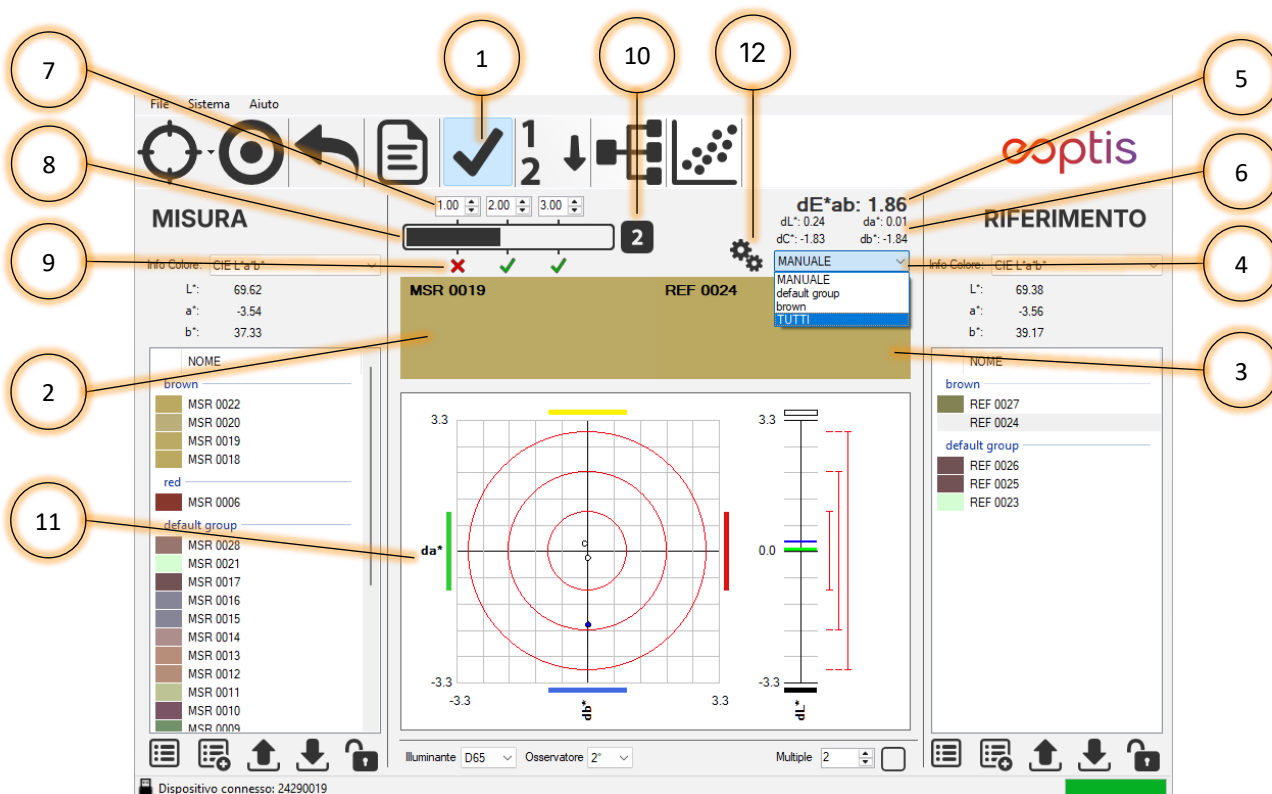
1
7
10
12
5
8
6
9
4
2
3
11

File Sistema Aiuto

1
2

coptis

MISURA

1.00 2.00 3.00

2

dE*ab: 1.86
dL*: 0.24 da*: 0.01
dC*: -1.83 db*: -1.84

RIFERIMENTO

Info Colore: CIE L*a*b*

MANUALE
MANUALE
default group
brown
TUTTI

Info Colore: CIE L*a*b*

L*: 69.62
a*: -3.54
b*: 37.33

MSR 0019
REF 0024

L*: 69.38
a*: -3.56
b*: 39.17

NOME
brown
MSR 0022
MSR 0020
MSR 0019
MSR 0018
red
MSR 0006
default group
MSR 0028
MSR 0021
MSR 0017
MSR 0016
MSR 0015
MSR 0014
MSR 0013
MSR 0012
MSR 0011
MSR 0010
MSR 0009

3.3
da*
-3.3
-3.3
db*
3.3

3.3
0.0
-3.3
dL*

NOME
brown
REF 0027
REF 0024
default group
REF 0026
REF 0025
REF 0023

Illuminante D65 Osservatore 2° Multiple 2

Dispositivo connesso: 24290019